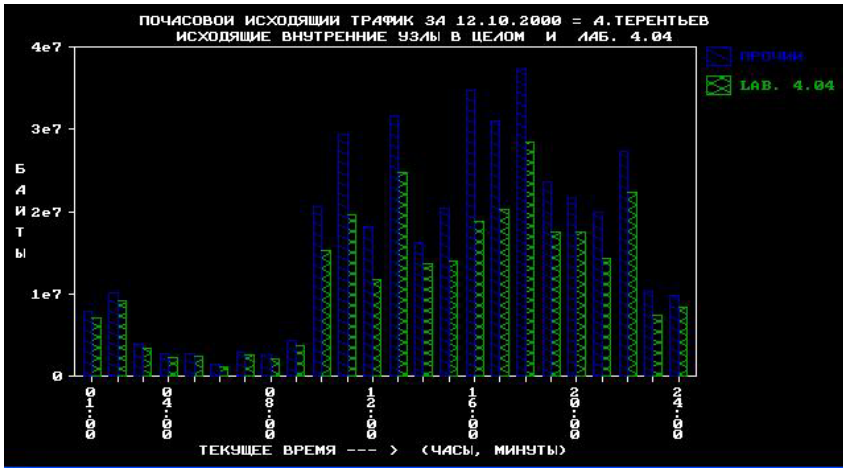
ПОЧАСОВОЙ ИСХОДЯЩИЙ ТРАФИК ЗА 12.10.2000 = А.ТЕРЕНТЬЕВ
ИСХОДЯЩИЕ ВНУТРЕННИЕ УЗЛЫ В ЦЕЛОМ И ЛАБ. 4.04

ПРОЧИЕ
LAB. 4.04

4e7
3e7
2e7
1e7
0

Б
А
Й
Т
Ы

01:00
04:00
08:00
12:00
16:00
20:00
24:00

ТЕКУЩЕЕ ВРЕМЯ --- > (ЧАСЫ, МИНУТЫ)